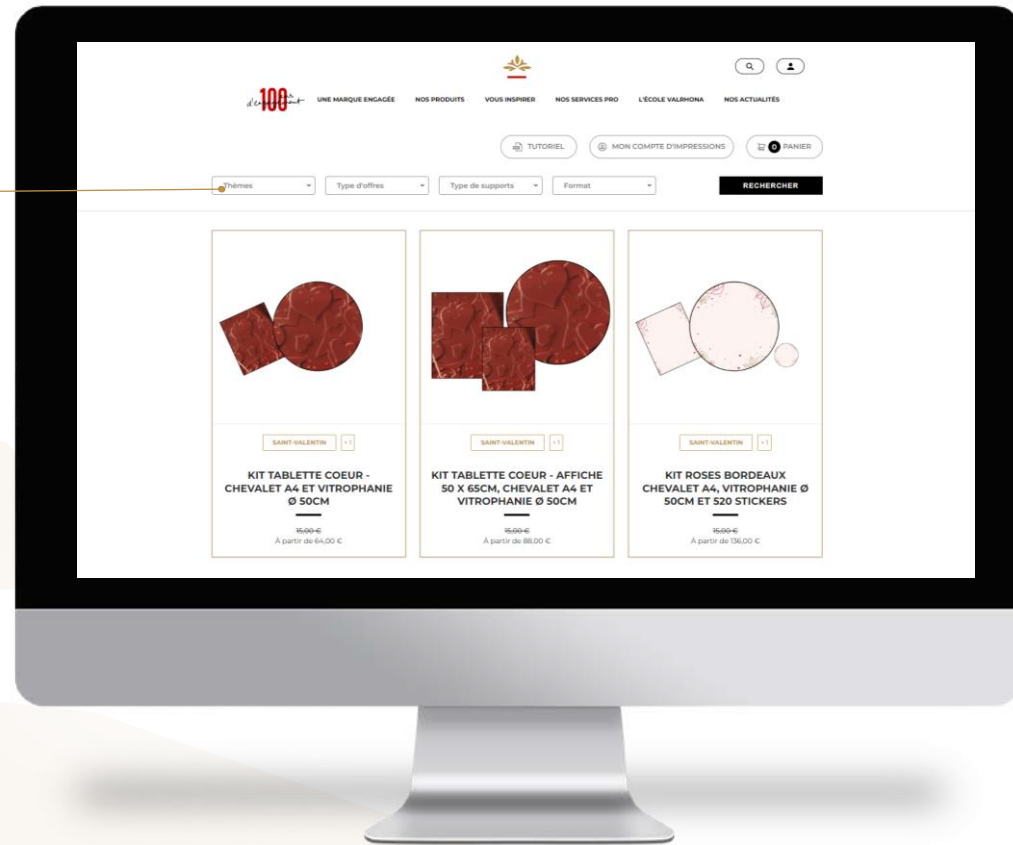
d'engagement 100 ans

UNE MARQUE ENGAGÉE NOS PRODUITS VOUS INSPIRER NOS SERVICES PRO L'ÉCOLE VALRHONA NOS ACTUALITÉS

TUTORIEL MON COMPTE D'IMPRESSIONS 0 PANIER

Thèmes Type d'offres Type de supports Format RECHERCHER

SAINT-VALENTIN +1

KIT TABLETTE COEUR - CHEVALET A4 ET VITROPHANIE Ø 50CM

~~15,00 €~~
À partir de 64,00 €

SAINT-VALENTIN +1

KIT TABLETTE COEUR - AFFICHE 50 X 65CM, CHEVALET A4 ET VITROPHANIE Ø 50CM

~~15,00 €~~
À partir de 88,00 €

SAINT-VALENTIN +1

KIT ROSES BORDEAUX CHEVALET A4, VITROPHANIE Ø 50CM ET 520 STICKERS

~~15,00 €~~
À partir de 136,00 €